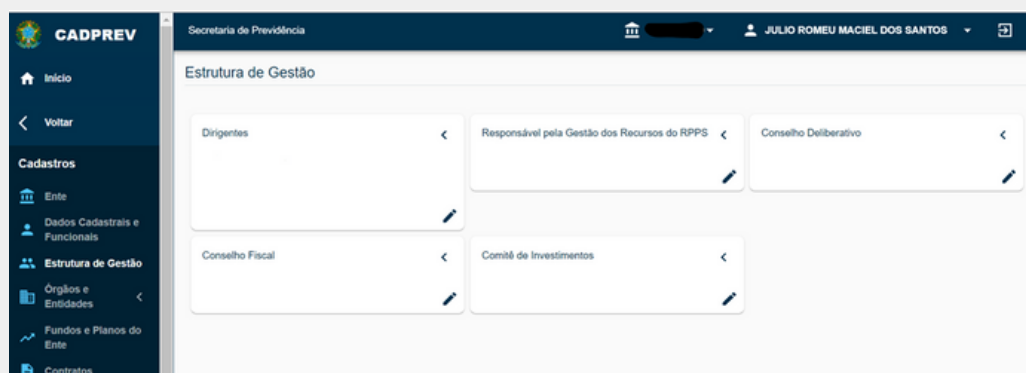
CADPREV

Início

Voltar

Cadastros

Ente

Dados Cadastrais e Funcionais

Estrutura de Gestão

Órgãos e Entidades

Fundos e Planos do Ente

Contratos

Secretaria de Previdência

JULIO ROMEU MACIEL DOS SANTOS

Estrutura de Gestão

Dirigentes

Responsável pela Gestão dos Recursos do RPPS

Conselho Deliberativo

Conselho Fiscal

Comitê de Investimentos